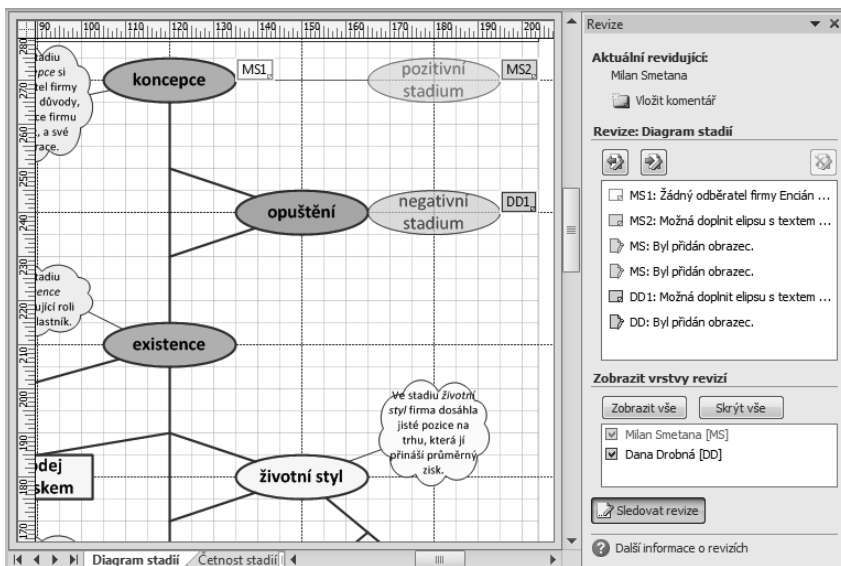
90 100 110 120 130 140 150 160 170 180 190 200

280 270 260 250 240 230 220 210 200 190 180 170

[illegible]tádiu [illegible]pce si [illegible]tel firmy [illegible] důvody, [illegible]ce firmu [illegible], a své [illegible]race.

koncepce

MS1

pozitivní stadium

MS2

opuštění

negativní stadium

DD1

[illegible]tadiu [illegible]ence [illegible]jící roli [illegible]lastník.

existence

Ve stadiu *životní styl* firma dosáhla jisté pozice na trhu, která jí přináší průměrný zisk.

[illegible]odej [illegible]skem

životní styl

Diagram stadií

Četnost stadií

Revize

Aktuální revidující:

Milan Smetana

Vložit komentář

Revize: Diagram stadií

MS1: Žádný odběratel firmy Encián ...

MS2: Možná doplnit elipsu s textem ...

MS: Byl přidán obrazec.

MS: Byl přidán obrazec.

DD1: Možná doplnit elipsu s textem ...

DD: Byl přidán obrazec.

Zobrazit vrstvy revizí

Zobrazit vše

Skrýt vše

Milan Smetana [MS]

Dana Drobná [DD]

Sledovat revize

Další informace o revizích